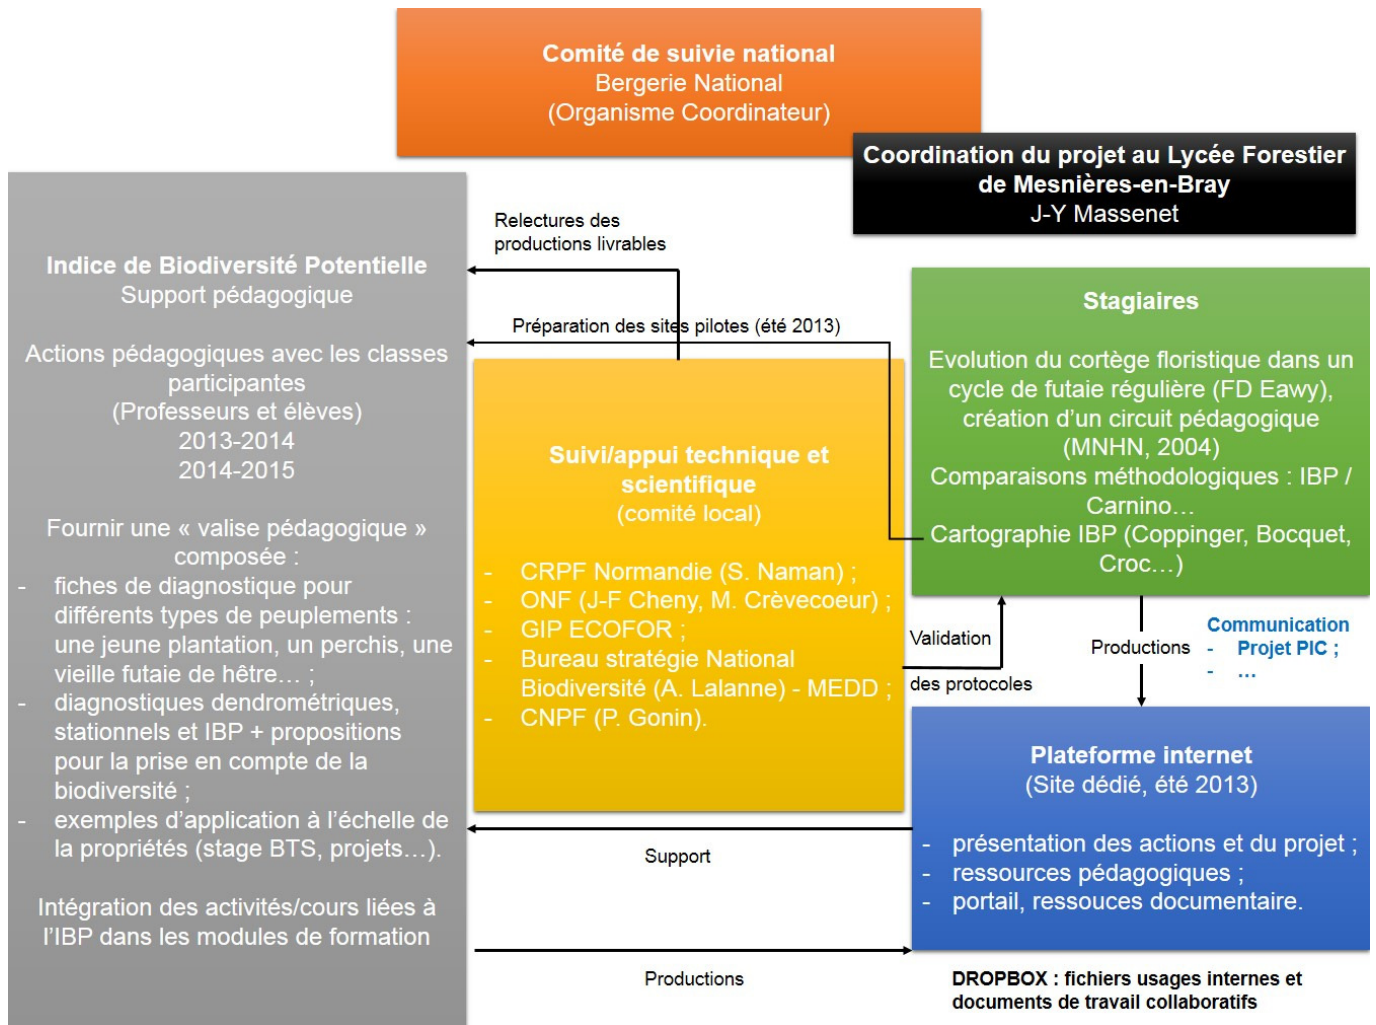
**Comité de suivie national**
Bergerie National
(Organisme Coordinateur)

**Coordination du projet au Lycée Forestier de Mesnières-en-Bray**
J-Y Massenet

**Indice de Biodiversité Potentielle**
Support pédagogique

Actions pédagogiques avec les classes participantes
(Professeurs et élèves)
2013-2014
2014-2015

Fournir une « valise pédagogique » composée :
- fiches de diagnostique pour différents types de peuplements : une jeune plantation, un perchis, une vieille futaie de hêtre… ;
- diagnostiques dendrométriques, stationnels et IBP + propositions pour la prise en compte de la biodiversité ;
- exemples d'application à l'échelle de la propriétés (stage BTS, projets…).

Intégration des activités/cours liées à l'IBP dans les modules de formation

Relectures des productions livrables

Préparation des sites pilotes (été 2013)

**Suivi/appui technique et scientifique**
(comité local)

- CRPF Normandie (S. Naman) ;
- ONF (J-F Cheny, M. Crèvecoeur) ;
- GIP ECOFOR ;
- Bureau stratégie National Biodiversité (A. Lalanne) - MEDD ;
- CNPF (P. Gonin).

**Stagiaires**

Evolution du cortège floristique dans un cycle de futaie régulière (FD Eawy), création d'un circuit pédagogique (MNHN, 2004)
Comparaisons méthodologiques : IBP / Carnino…
Cartographie IBP (Coppinger, Bocquet, Croc…)

Validation

des protocoles

Productions

**Communication**
- **Projet PIC ;**
- **…**

**Plateforme internet**
(Site dédié, été 2013)

- présentation des actions et du projet ;
- ressources pédagogiques ;
- portail, ressouces documentaire.

Support

Productions

**DROPBOX : fichiers usages internes et documents de travail collaboratifs**